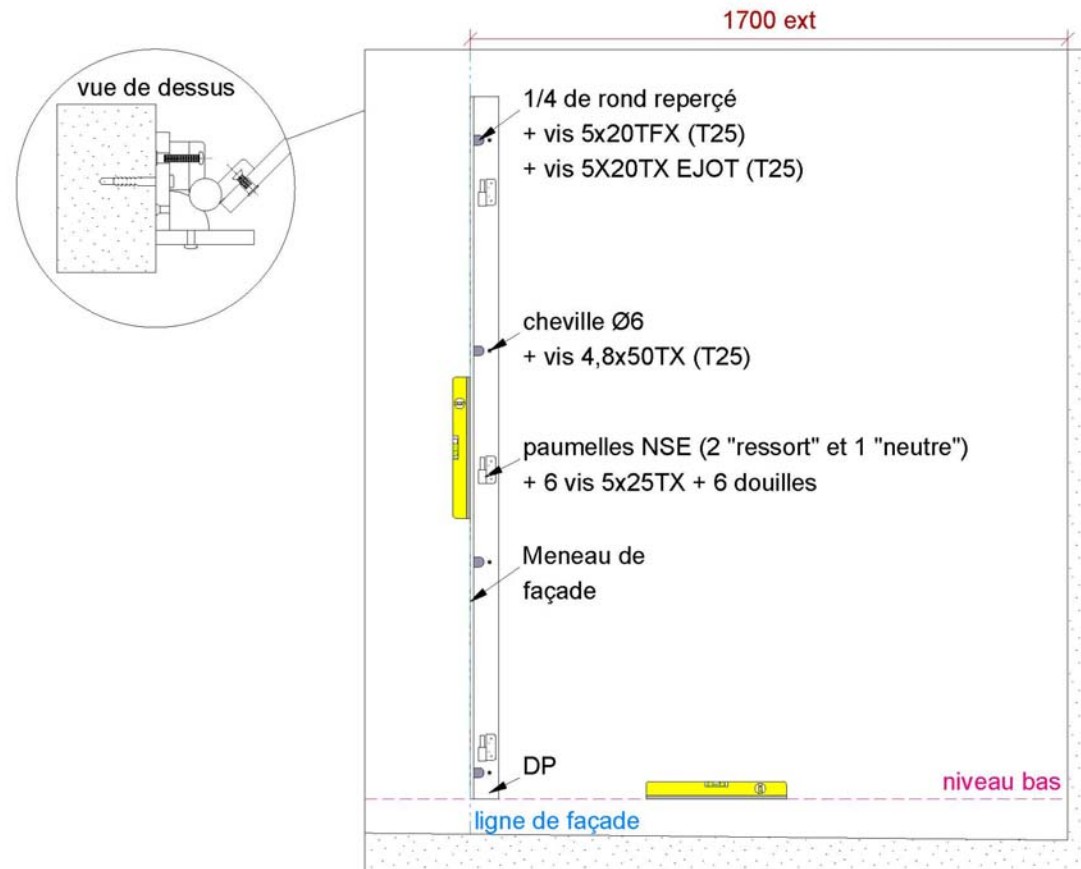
1700 ext

vue de dessus

1/4 de rond reperçé
+ vis 5x20TFX (T25)
+ vis 5X20TX EJOT (T25)

cheville Ø6
+ vis 4,8x50TX (T25)

paumelles NSE (2 "ressort" et 1 "neutre")
+ 6 vis 5x25TX + 6 douilles

Meneau de façade

DP

niveau bas

ligne de façade